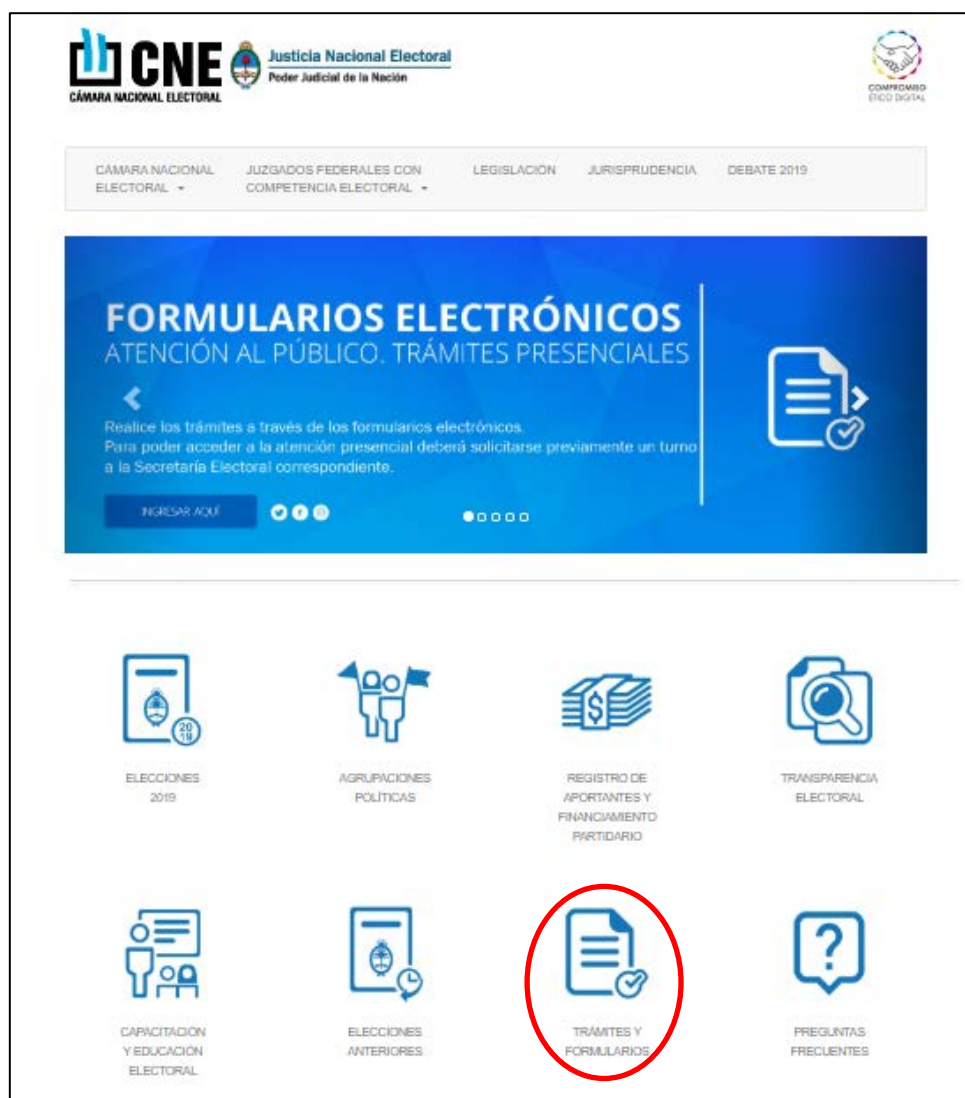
CNE
CÁMARA NACIONAL ELECTORAL
Justicia Nacional Electoral
Poder Judicial de la Nación

COMPROMISO ÉTICO DIGITAL

CÁMARA NACIONAL ELECTORAL
JUZGADOS FEDERALES CON COMPETENCIA ELECTORAL
LEGISLACIÓN
JURISPRUDENCIA
DEBATE 2019

FORMULARIOS ELECTRÓNICOS
ATENCIÓN AL PÚBLICO. TRÁMITES PRESENCIALES

Realice los trámites a través de los formularios electrónicos.
Para poder acceder a la atención presencial deberá solicitarse previamente un turno a la Secretaría Electoral correspondiente.

INGRESAR AQUÍ

2019

ELECCIONES 2019

AGRUPACIONES POLÍTICAS

REGISTRO DE APORTANTES Y FINANCIAMIENTO PARTIDARIO

TRANSPARENCIA ELECTORAL

CAPACITACIÓN Y EDUCACIÓN ELECTORAL

ELECCIONES ANTERIORES

TRÁMITES Y FORMULARIOS

PREGUNTAS FRECUENTES